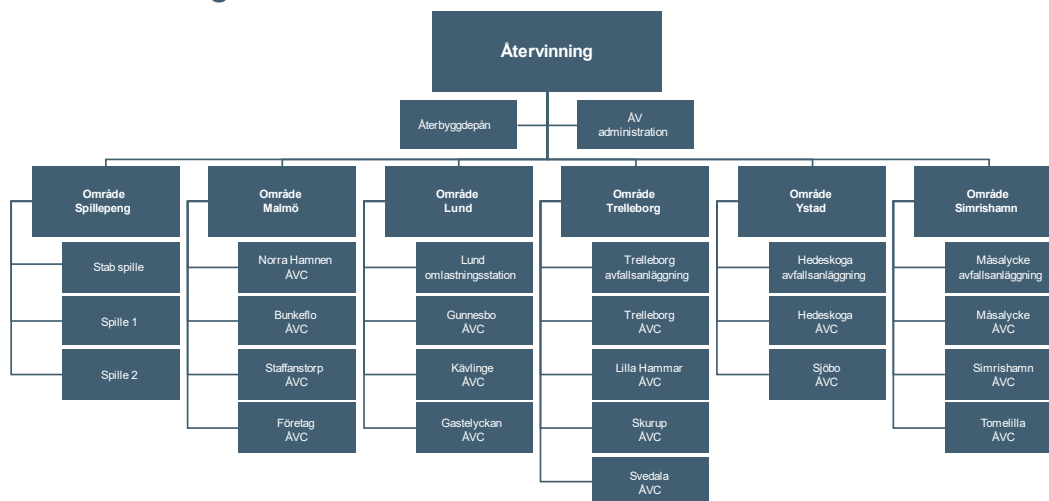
Återvinning

Återbyggdepån

ÅV administration

Område Spillepeng

Stab spille

Spille 1

Spille 2

Område Malmö

Norra Hamnen ÅVC

Bunkeflo ÅVC

Staffanstorp ÅVC

Företag ÅVC

Område Lund

Lund omlastningsstation

Gunnesbo ÅVC

Kävlinge ÅVC

Gastelyckan ÅVC

Område Trelleborg

Trelleborg avfallsanläggning

Trelleborg ÅVC

Lilla Hammar ÅVC

Skurup ÅVC

Svedala ÅVC

Område Ystad

Hedeskoga avfallsanläggning

Hedeskoga ÅVC

Sjöbo ÅVC

Område Simrishamn

Måsalycke avfallsanläggning

Måsalycke ÅVC

Simrishamn ÅVC

Tomelilla ÅVC